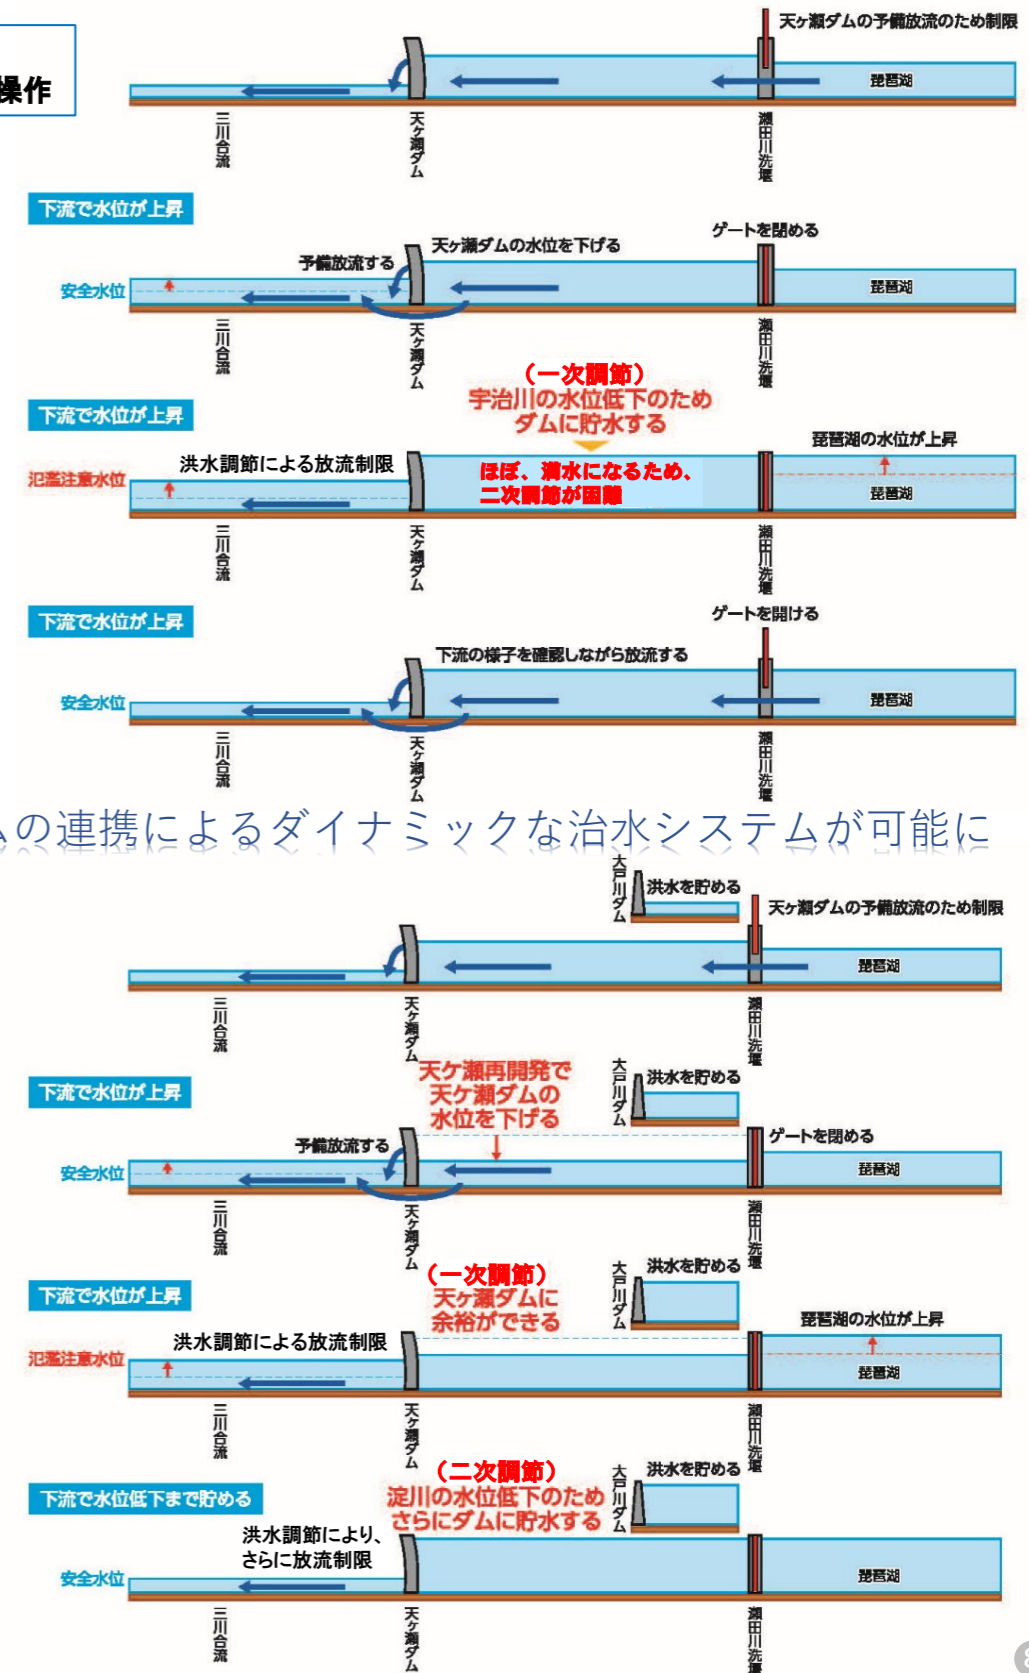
操作

天ヶ瀬ダムの予備放流のため制限
琵琶湖
三川合流
天ヶ瀬ダム
瀬田川洗堰

下流で水位が上昇
ゲートを閉める
天ヶ瀬ダムの水位を下げる
予備放流する
安全水位
琵琶湖
三川合流
天ヶ瀬ダム
瀬田川洗堰

（一次調節）
宇治川の水位低下のため
ダムに貯水する
下流で水位が上昇
琵琶湖の水位が上昇
洪水調節による放流制限
氾濫注意水位
ほぼ、満水になるため、
二次調節が困難
琵琶湖
三川合流
天ヶ瀬ダム
瀬田川洗堰

下流で水位が上昇
ゲートを開ける
下流の様子を確認しながら放流する
安全水位
琵琶湖
三川合流
天ヶ瀬ダム
瀬田川洗堰

ムの連携によるダイナミックな治水システムが可能に

大戸川ダム
洪水を貯める
天ヶ瀬ダムの予備放流のため制限
琵琶湖
三川合流
天ヶ瀬ダム
瀬田川洗堰

下流で水位が上昇
天ヶ瀬再開発で
天ヶ瀬ダムの
水位を下げる
大戸川ダム
洪水を貯める
ゲートを閉める
予備放流する
安全水位
琵琶湖
三川合流
天ヶ瀬ダム
瀬田川洗堰

（一次調節）
天ヶ瀬ダムに
余裕ができる
大戸川ダム
洪水を貯める
下流で水位が上昇
琵琶湖の水位が上昇
洪水調節による放流制限
氾濫注意水位
琵琶湖
三川合流
天ヶ瀬ダム
瀬田川洗堰

（二次調節）
淀川の水位低下のため
さらにダムに貯水する
大戸川ダム
洪水を貯める
下流で水位低下まで貯める
洪水調節により、
さらに放流制限
安全水位
琵琶湖
三川合流
天ヶ瀬ダム
瀬田川洗堰